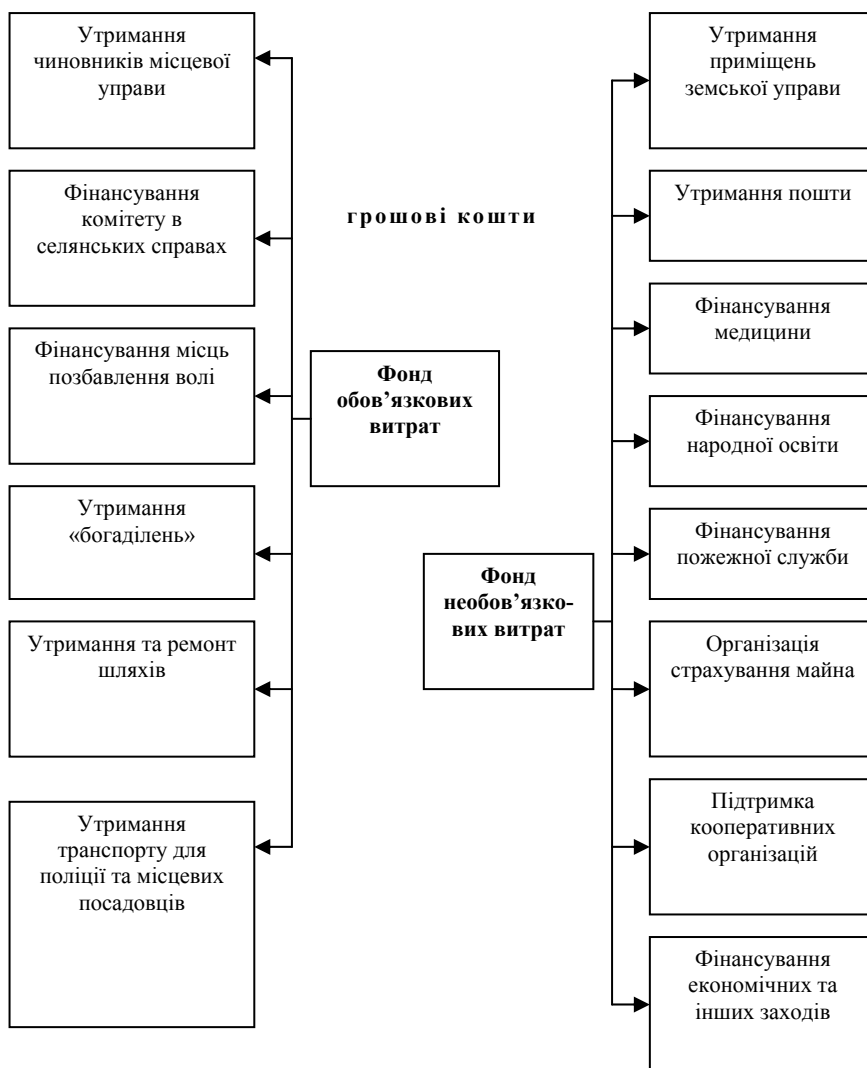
Утримання чиновників місцевої управи

Фінансування комітету в селянських справах

Фінансування місць позбавлення волі

Утримання «богаділень»

Утримання та ремонт шляхів

Утримання транспорту для поліції та місцевих посадовців

грошові кошти

Фонд обов'язкових витрат

Фонд необов'язкових витрат

Утримання приміщень земської управи

Утримання пошти

Фінансування медицини

Фінансування народної освіти

Фінансування пожежної служби

Організація страхування майна

Підтримка кооперативних організацій

Фінансування економічних та інших заходів